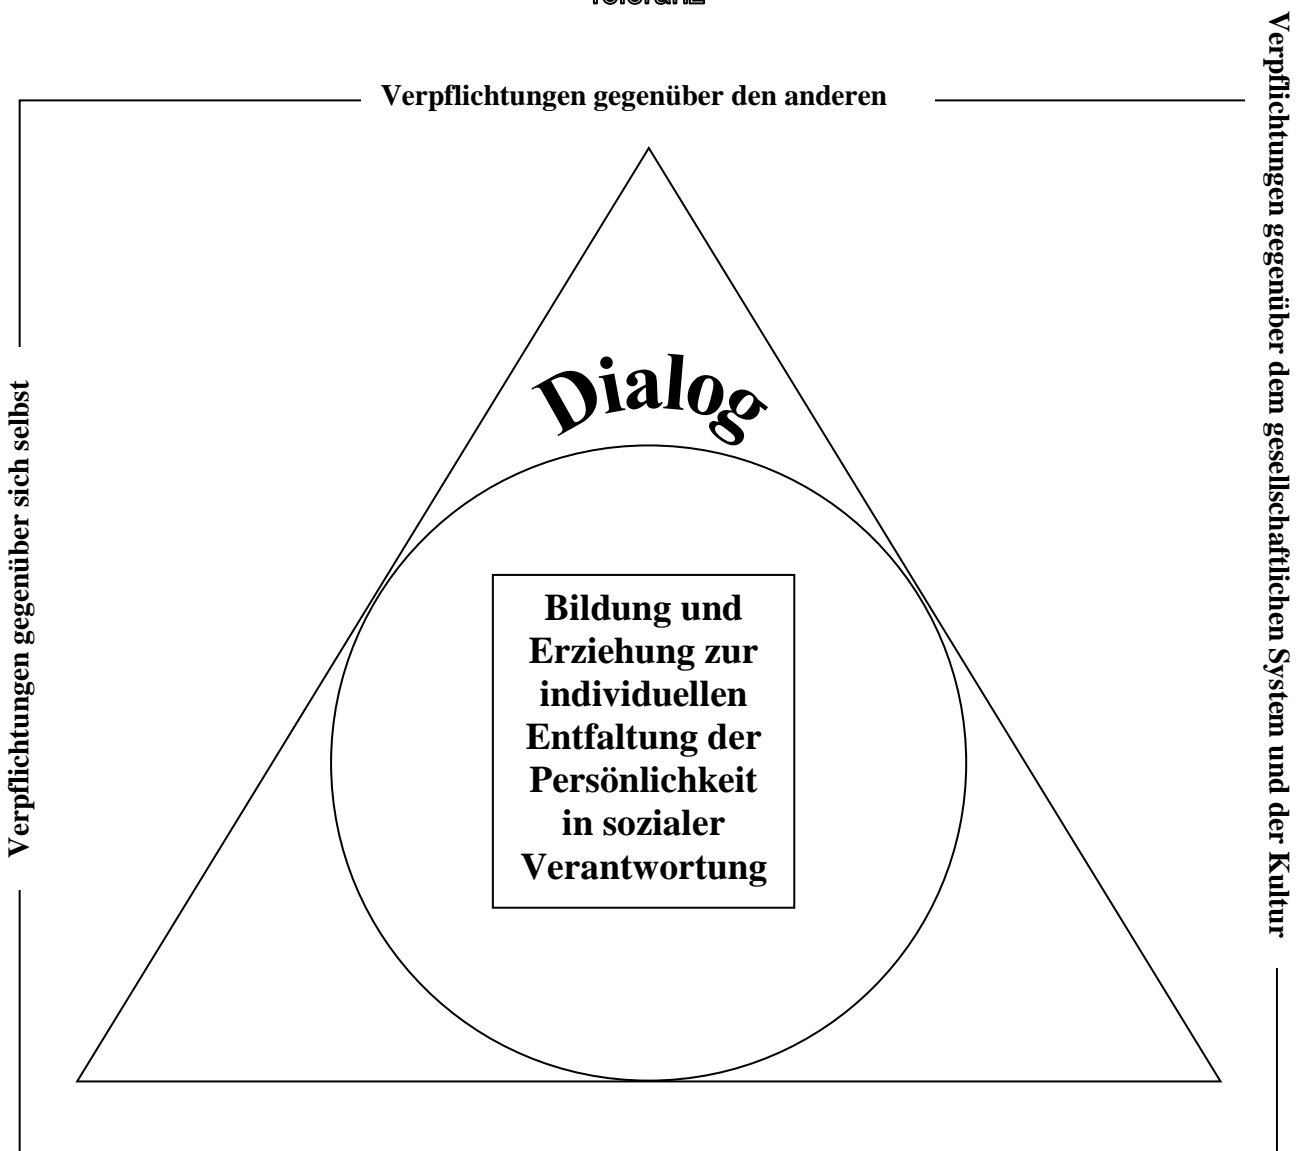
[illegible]

Verpflichtungen gegenüber den anderen

Verpflichtungen gegenüber sich selbst

Verpflichtungen gegenüber dem gesellschaftlichen System und der Kultur

Dialog

Bildung und Erziehung zur individuellen Entfaltung der Persönlichkeit in sozialer Verantwortung